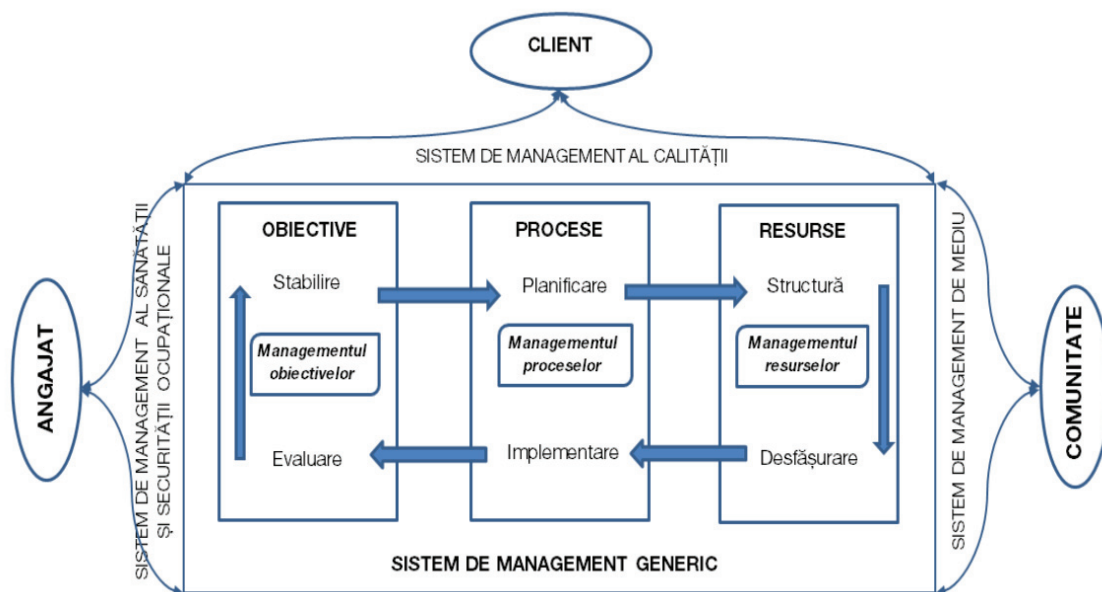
CLIENT

SISTEM DE MANAGEMENT AL CALITĂȚII

ANGAJAT

SISTEM DE MANAGEMENT AL SĂNĂTĂȚII ȘI SECURITĂȚII OCUPAȚIONALE

OBIECTIVE

Stabilire

Managementul obiectivelor

Evaluare

PROCESE

Planificare

Managementul proceselor

Implementare

RESURSE

Structură

Managementul resurselor

Desfășurare

SISTEM DE MANAGEMENT DE MEDIU

COMUNITATE

SISTEM DE MANAGEMENT GENERIC